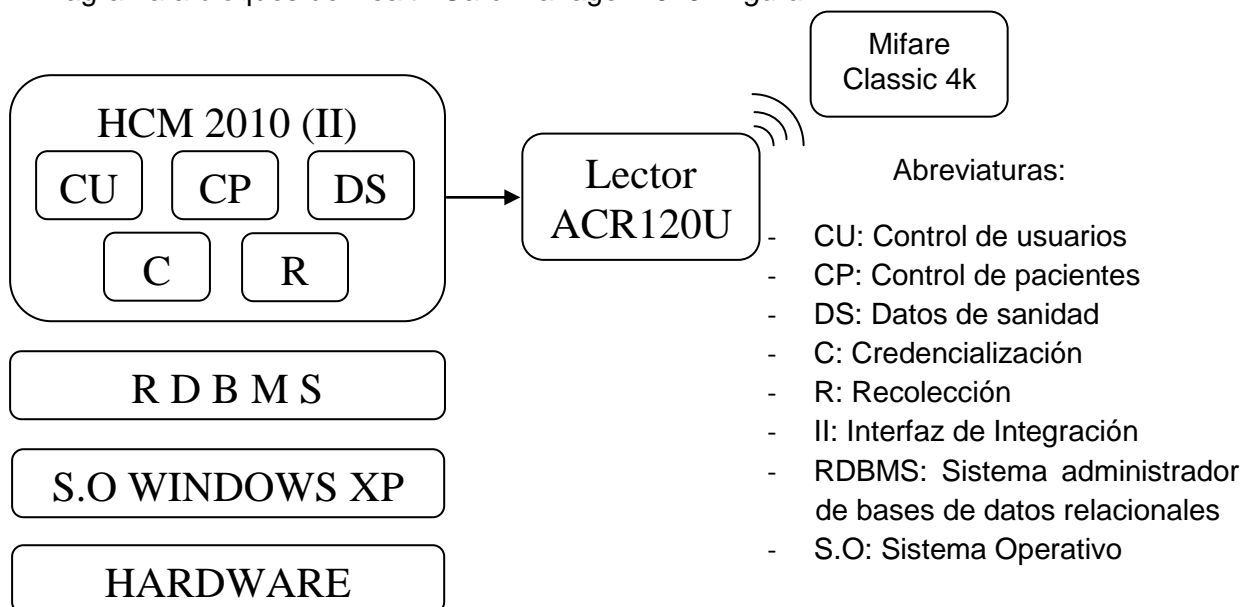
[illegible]

Mifare Classic 4k

HCM 2010 (II)

CU

CP

DS

C

R

Lector ACR120U

Abreviaturas:

- CU: Control de usuarios
- CP: Control de pacientes
- DS: Datos de sanidad
- C: Credencialización
- R: Recolección
- II: Interfaz de Integración
- RDBMS: Sistema administrador de bases de datos relacionales
- S.O: Sistema Operativo

R D B M S

S.O WINDOWS XP

HARDWARE